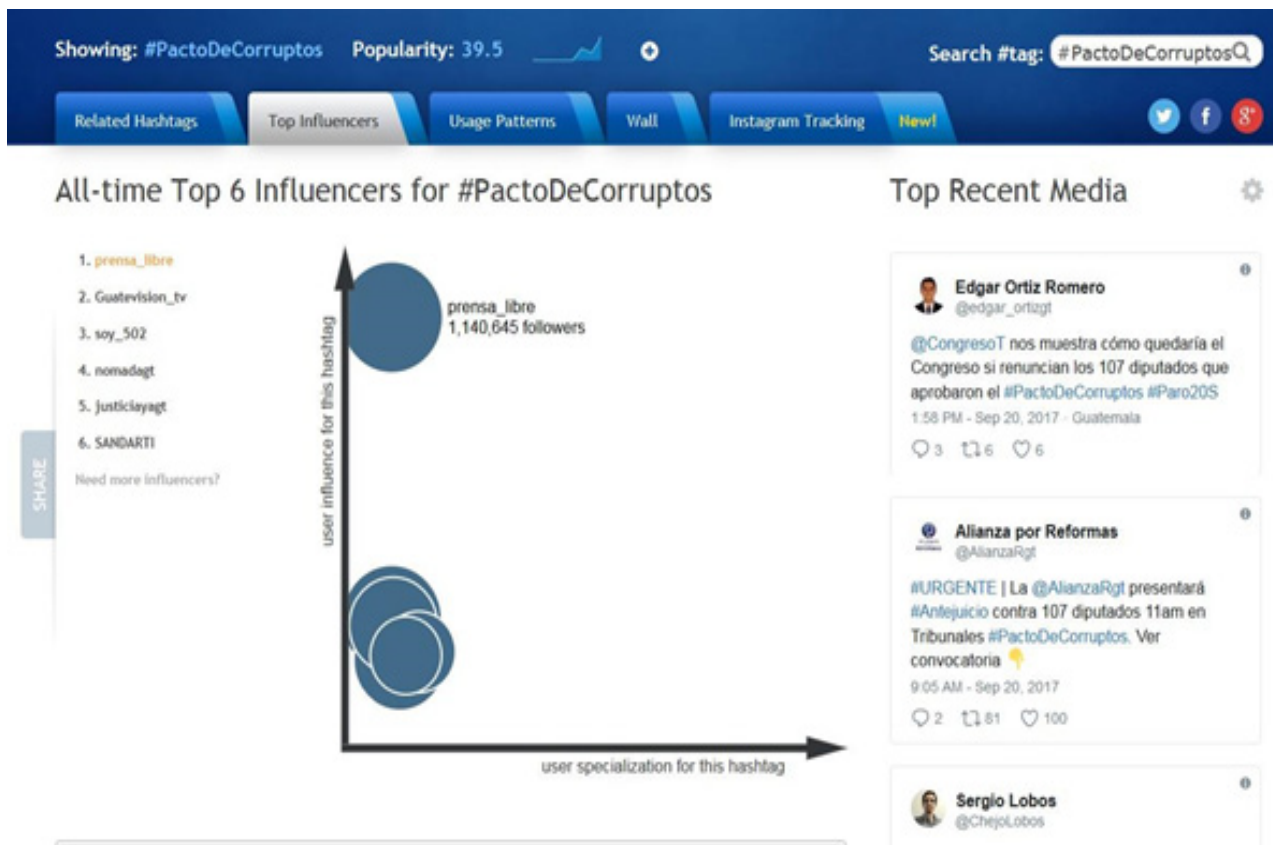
Showing: #PactoDeCorruptos Popularity: 39.5

Search #tag: #PactoDeCorruptos

Related Hashtags | Top Influencers | Usage Patterns | Wall | Instagram Tracking | New!

All-time Top 6 Influencers for #PactoDeCorruptos

1. prensa_libre
2. Guatevision_tv
3. soy_502
4. nomadagt
5. justiciayagt
6. SANDARTI

Need more influencers?

SHARE

prensa_libre
1,140,645 followers

user influence for this hashtag

user specialization for this hashtag

Top Recent Media

Edgar Ortiz Romero
@edgar_ortizgt

@CongresoT nos muestra cómo quedaría el Congreso si renuncian los 107 diputados que aprobaron el #PactoDeCorruptos #Paro20S

1:58 PM - Sep 20, 2017 - Guatemala

3 6 6

Alianza por Reformas
@AlianzaRgt

#URGENTE | La @AlianzaRgt presentará #Antejuicio contra 107 diputados 11am en Tribunales #PactoDeCorruptos. Ver convocatoria

9:05 AM - Sep 20, 2017

2 81 100

Sergio Lobos
@ChejoLobos